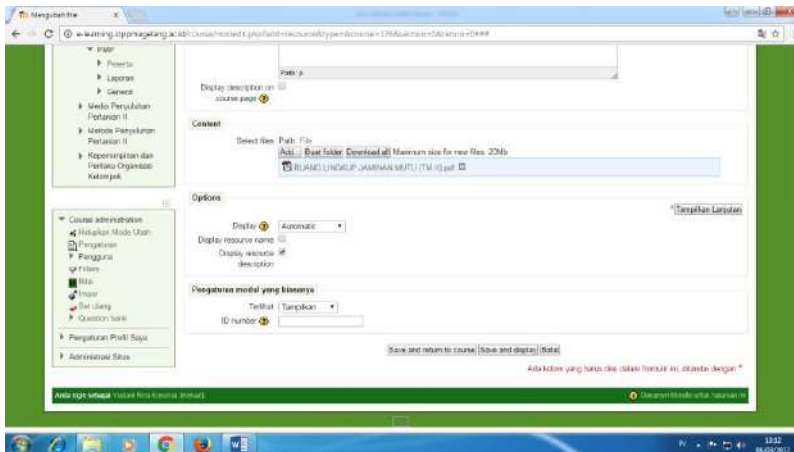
Mengubah file

e-learning.stppmagelang.ac.id/course/modedit.php?add=resource&type=&course=1

Peserta
Laporan
General
Media Penyuluhan Pertanian II
Metode Penyuluhan Pertanian II
Kepemimpinan dan Perilaku Organisasi Kelompok

Path: p

Display description on course page

Content
Select files Path: File
Add... Buat folder Download all Maximum size for new files: 20Mb
RUANG LINGKUP JAMINAN MUTU (TM II).pdf

Options
Tampilkan Lanjutan
Display Automatic
Display resource name
Display resource description

Course administration
Hidupkan Mode Ubah
Pengaturan
Pengguna
Filters
Nilai
Impor
Bar ulang
Question bank

Pengaturan Profil Saya
Administrasi Situs

Pengaturan modul yang biasanya
Terlihat Tampilkan
ID number

Save and return to course Save and display Batal

Ada kolom yang harus diisi dalam formulir ini, ditandai dengan *

Anda login sebagai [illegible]

Dokumen Moodle untuk halaman ini

13:12